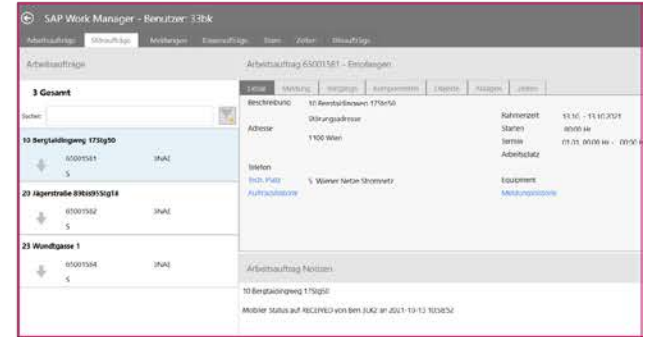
SAP Work Manager - Benutzer: 33bk

Arbeitsaufträge Störaufträge Meldungen Eigenaufträge Team Zeiten Störaufträge

Arbeitsaufträge

3 Gesamt

Suchen

10 Bergtaidingweg 175tg50
65001581 INAE
5

20 Jägerstraße 89bis95Stg18
65001582 INAE
5

23 Wundtgasse 1
65001584 INAE
5

Arbeitsauftrag 65001581 - Einzelheiten

Details Meldung Vorgänge Komponenten Objekte Anlagen Zeiten

Beschreibung 10 Bergtaidingweg 175tg50

Adresse Störungsadresse
1100 Wien

Telefon

Tech. Platz 5 Wiener Netze Stromnetz
Auftragshistorie

Rahmenzeit 13.10. - 13.10.2021
Starten 00:00 Uhr
Termin 01.01. 00:00 Uhr - 00:00 Uhr
Arbeitsplatz

Equipment
Meldungshistorie

Arbeitsauftrag Notizen

10 Bergtaidingweg 175tg50

Mobiler Status auf RECEIVED von Ben JUK2 an 2021-10-13 103852